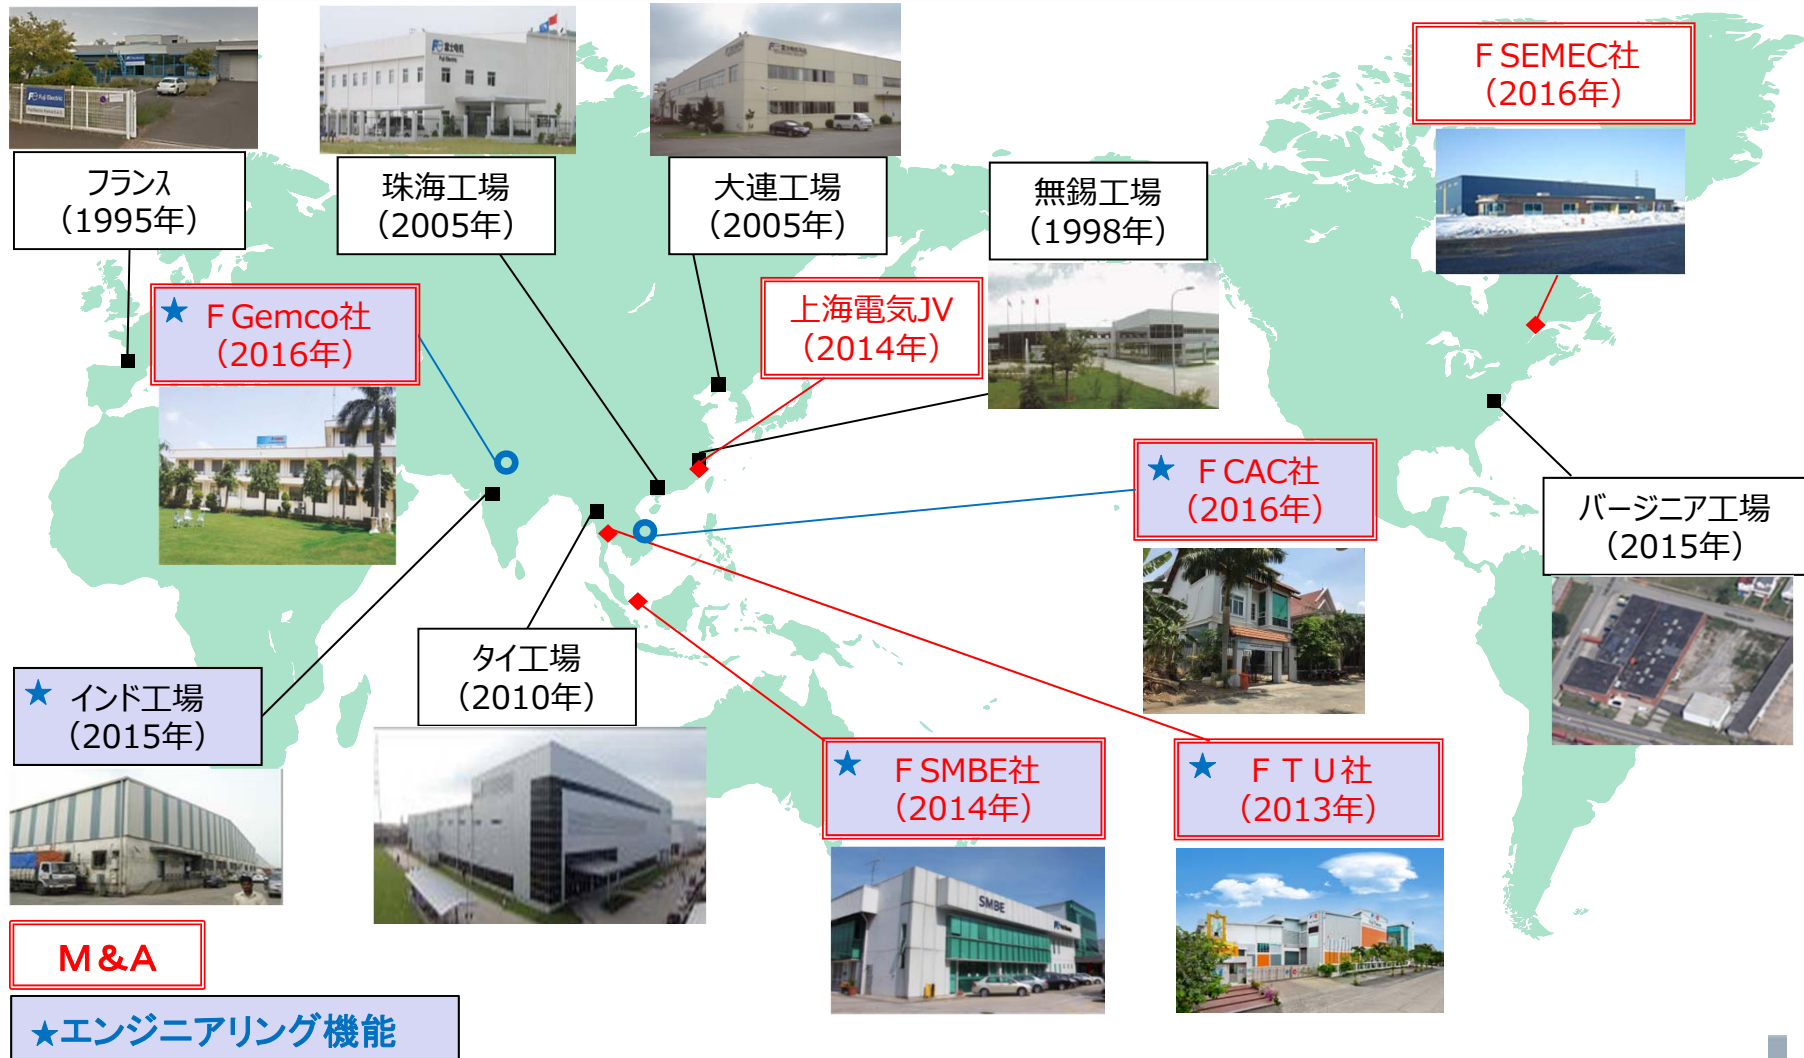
フランス
（1995年）

珠海工場
（2005年）

大連工場
（2005年）

無錫工場
（1998年）

F SEMEC社
（2016年）

★ F Gemco社
（2016年）

上海電気JV
（2014年）

★ F CAC社
（2016年）

バージニア工場
（2015年）

★ インド工場
（2015年）

タイ工場
（2010年）

★ F SMBE社
（2014年）

★ F T U社
（2013年）

M&A

★エンジニアリング機能